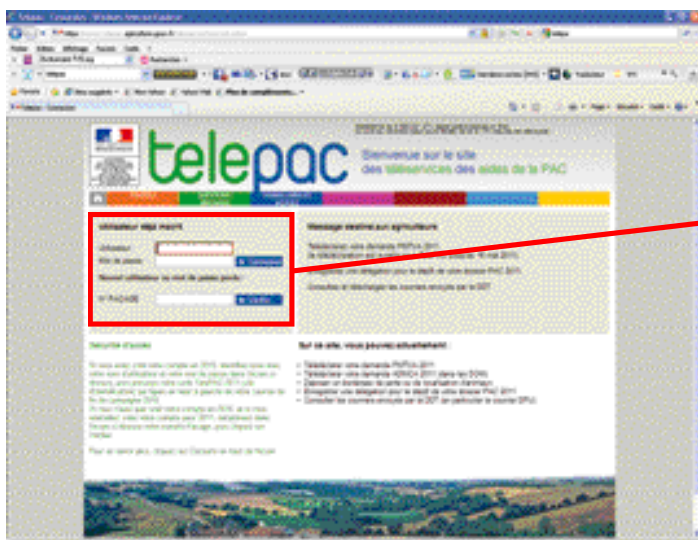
telepac

Bienvenue sur le site des téléservices des aides de la PAC

Utilisateur déjà inscrit

Utilisateur
Mot de passe

Nouvel utilisateur ou mot de passe perdu

N° PACAGE

Message destiné aux agriculteurs

Sécurité d'accès

Sur ce site, vous pouvez actuellement :

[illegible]